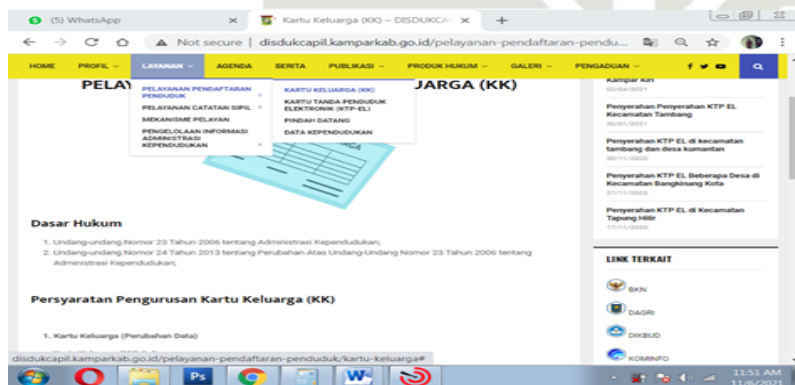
(5) WhatsApp
Kartu Keluarga (KK) – DISDUKCA
Not secure | disdukcapil.kamparkab.go.id/pelayanan-pendaftaran-pendudu...

HOME PROFIL LAYANAN AGENDA BERITA PUBLIKASI PRODUK HUKUM GALERI PENGADUAN

PELAY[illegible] UARGA (KK)

PELAYANAN PENDAFTARAN PENDUDUK
PELAYANAN CATATAN SIPIL
MEKANISME PELAYAN
PENGELOLAAN INFORMASI ADMINISTRASI KEPENDUDUKAN

KARTU KELUARGA (KK)
KARTU TANDA PENDUDUK ELEKTRONIK (KTP-EL)
PINDAH DATANG
DATA KEPENDUDUKAN

Dasar Hukum

1. Undang-undang Nomor 23 Tahun 2006 tentang Administrasi Kependudukan;
2. Undang-undang Nomor 24 Tahun 2013 tentang Perubahan Atas Undang-Undang Nomor 23 Tahun 2006 tentang Administrasi Kependudukan;

Persyaratan Pengurusan Kartu Keluarga (KK)

1. Kartu Keluarga (Perubahan Data)

Kampar Kiri
02/06/2021

Penyerahan Penyerahan KTP EL Kecamatan Tambang
30/01/2021

Penyerahan KTP EL di kecamatan tambang dan desa kumantan
30/11/2020

Penyerahan KTP EL Beberapa Desa di Kecamatan Bangkinang Kota
27/11/2020

Penyerahan KTP EL di Kecamatan Tapung Hilir
17/11/2020

LINK TERKAIT

BKN
DAGRI
DIKBUD
KOMINFO

disdukcapil.kamparkab.go.id/pelayanan-pendaftaran-penduduk/kartu-keluarga/#

11:51 AM
11/6/2021